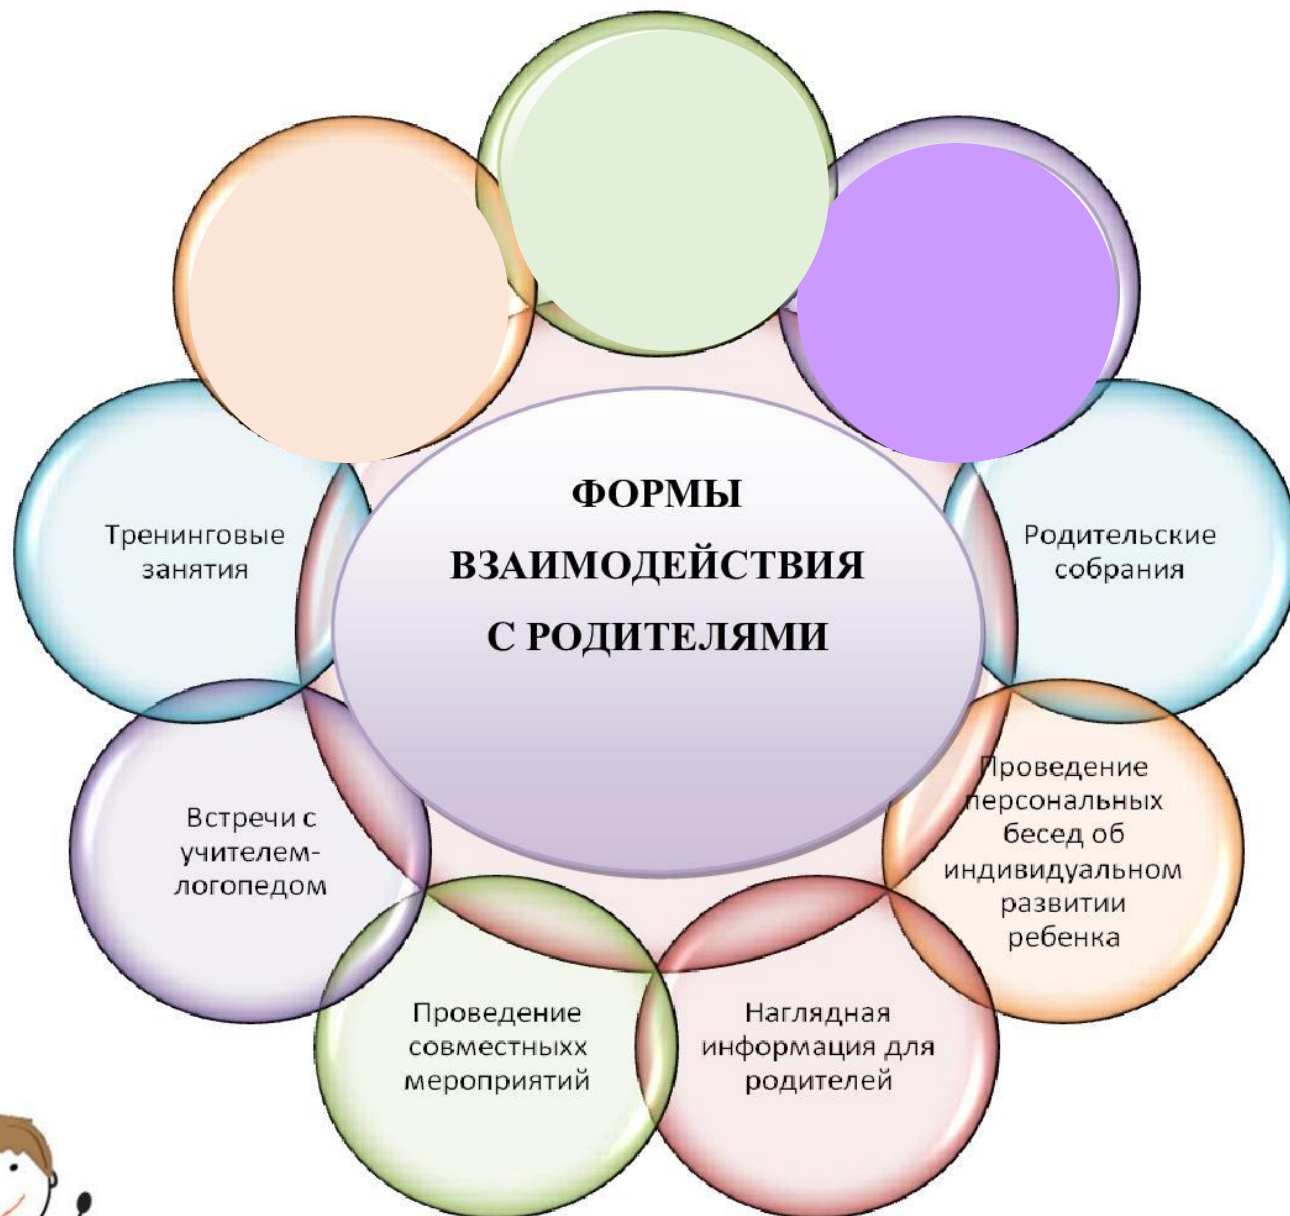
ФОРМЫ ВЗАИМОДЕЙСТВИЯ С РОДИТЕЛЯМИ

Родительские собрания

Проведение персональных бесед об индивидуальном развитии ребенка

Наглядная информация для родителей

Проведение совместныхх мероприятий

Встречи с учителем-логопедом

Тренинговые занятия